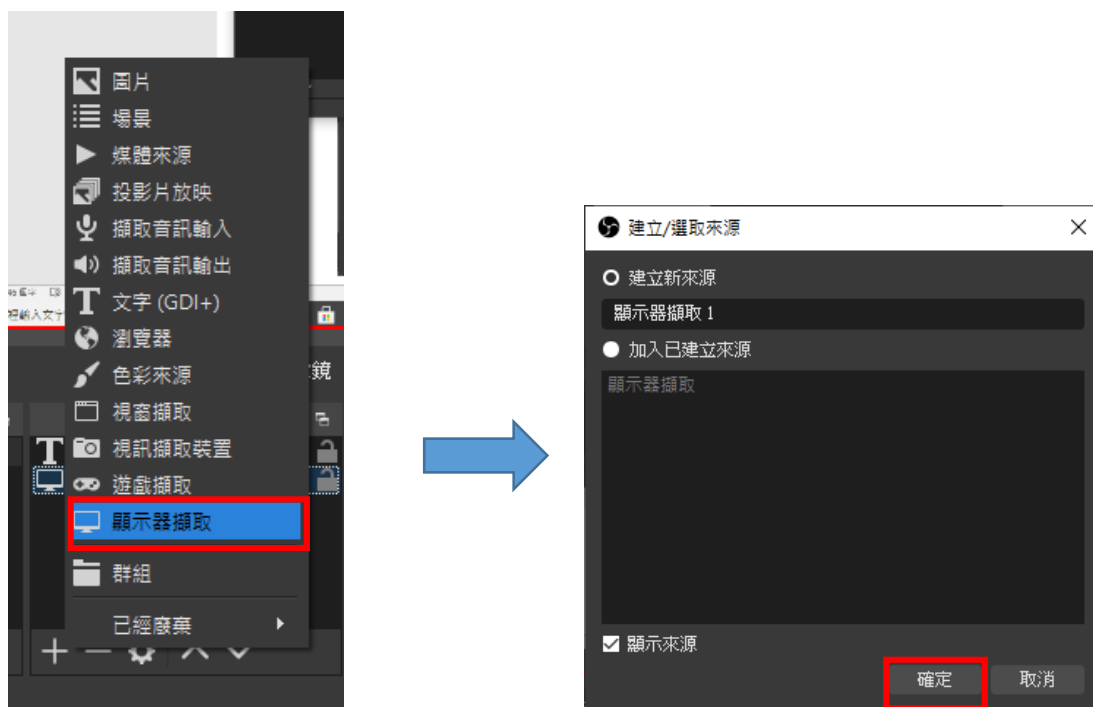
圖片
場景
媒體來源
投影片放映
擷取音訊輸入
擷取音訊輸出
文字 (GDI+)
瀏覽器
色彩來源
視窗擷取
視訊擷取裝置
遊戲擷取
顯示器擷取
群組
已經廢棄

鏡

建立/選取來源
建立新來源
顯示器擷取 1
加入已建立來源
顯示器擷取
顯示來源
確定
取消